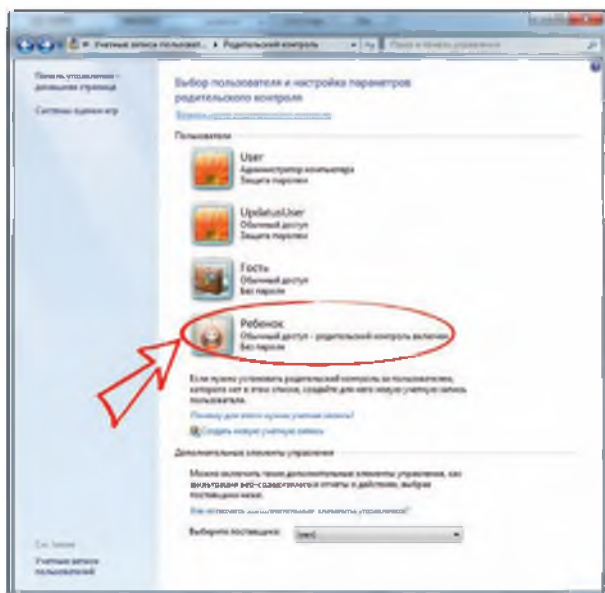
« Учетные записи пользоват... ▸ Родительский контроль
Поиск в панели управления

Панель управления – домашняя страница
Системы оценки игр

Выбор пользователя и настройка параметров родительского контроля
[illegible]

Пользователи

User
Администратор компьютера
Защита паролем

UpdatusUser
Обычный доступ
Защита паролем

Гость
Обычный доступ
Без пароля

Ребенок
Обычный доступ – родительский контроль включен
Без пароля

Если нужно установить родительский контроль на пользователя, которого нет в этом списке, создайте для него новую учетную запись пользователя.
Почему для этого нужна учетная запись?
Создать новую учетную запись

Дополнительные элементы управления
Можно включить также дополнительные элементы управления, как фильтрация веб-содержимого и отчеты о действиях, выбрав поставщика ниже.
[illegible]
Выберите поставщика: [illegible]

См. также
Учетные записи пользователей